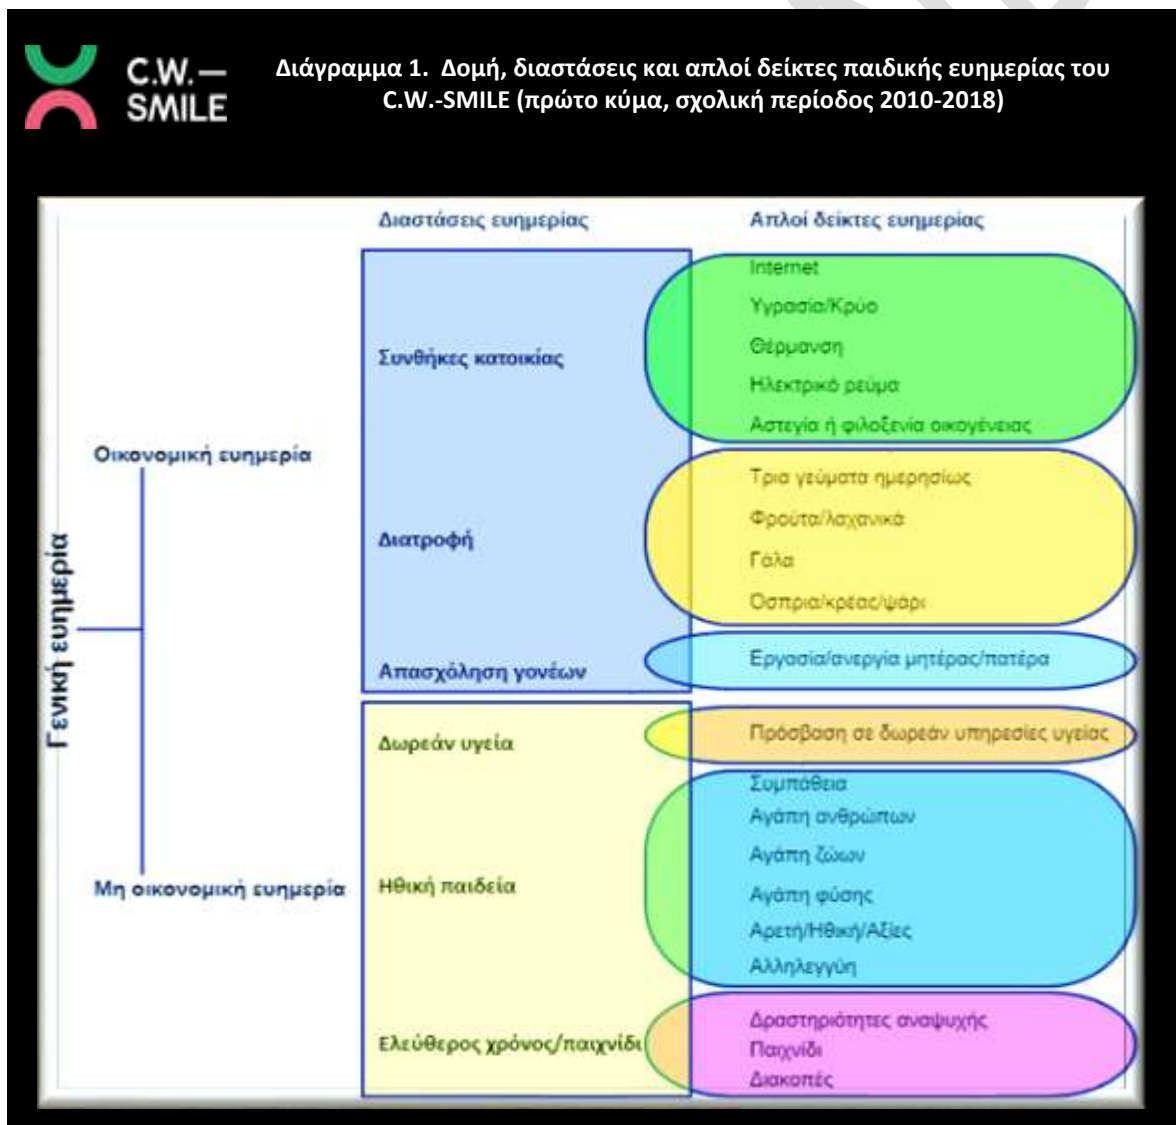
C.W.— SMILE

Διάγραμμα 1. Δομή, διαστάσεις και απλοί δείκτες παιδικής ευημερίας του C.W.-SMILE (πρώτο κύμα, σχολική περίοδος 2010-2018)

Γενική ευημερία

Οικονομική ευημερία

Μη οικονομική ευημερία

Διαστάσεις ευημερίας

Απλοί δείκτες ευημερίας

Συνθήκες κατοικίας

Internet
Υγρασία/Κρύο
Θέρμανση
Ηλεκτρικό ρεύμα
Αστεγία ή φιλοξενία οικογένειας

Διατροφή

Τρία γεύματα ημερησίως
Φρούτα/λαχανικά
Γάλα
Όσπρια/κρέας/ψάρι

Απασχόληση γονέων

Εργασία/ανεργία μητέρας/πατέρα

Δωρεάν υγεία

Πρόσβαση σε δωρεάν υπηρεσίες υγείας

Ηθική παιδεία

Συμπάθεια
Αγάπη ανθρώπων
Αγάπη ζώων
Αγάπη φύσης
Αρετή/Ηθική/Αξίες
Αλληλεγγύη

Ελεύθερος χρόνος/παιχνίδι

Δραστηριότητες αναψυχής
Παιχνίδι
Διακοπές